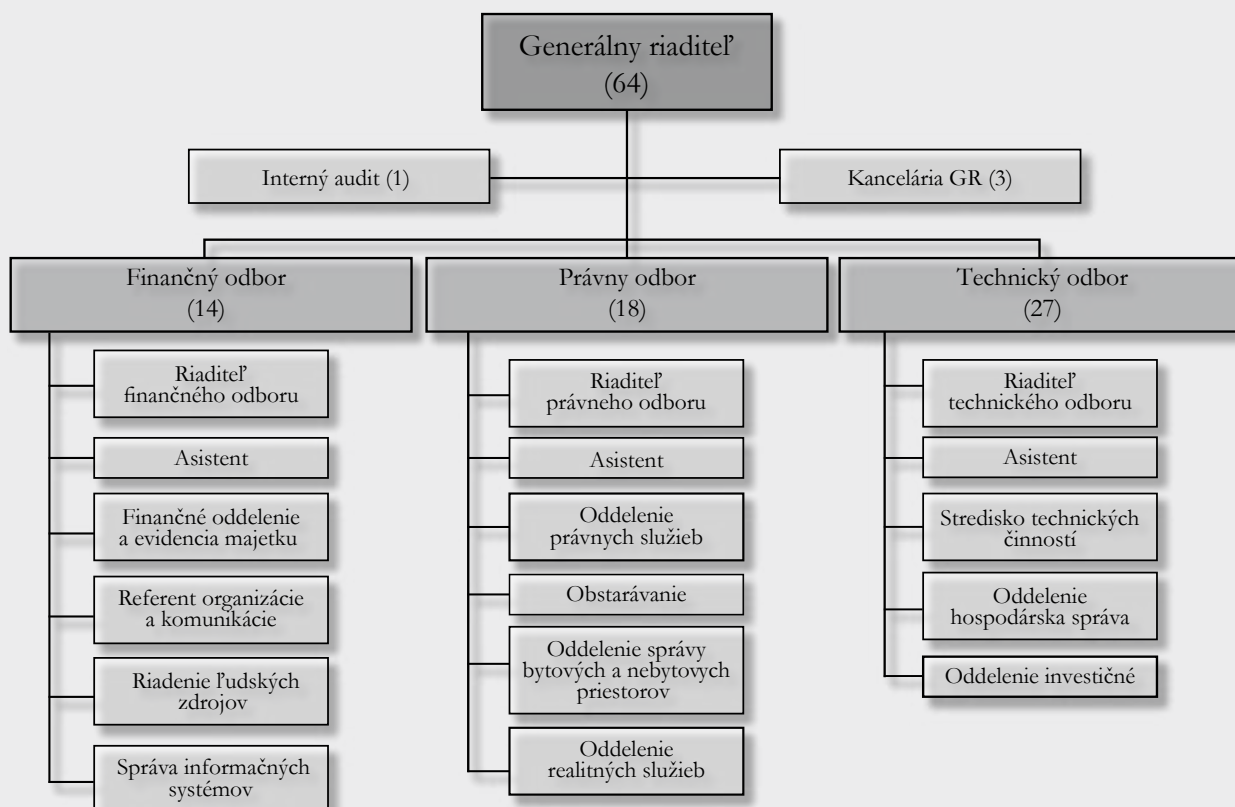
Generálny riaditeľ
(64)

Interný audit (1)

Kancelária GR (3)

Finančný odbor
(14)

Riaditeľ finančného odboru

Asistent

Finančné oddelenie a evidencia majetku

Referent organizácie a komunikácie

Riadenie ľudských zdrojov

Správa informačných systémov

Právny odbor
(18)

Riaditeľ právneho odboru

Asistent

Oddelenie právnych služieb

Obstarávanie

Oddelenie správy bytových a nebytových priestorov

Oddelenie realitných služieb

Technický odbor
(27)

Riaditeľ technického odboru

Asistent

Stredisko technických činností

Oddelenie hospodárska správa

Oddelenie investičné